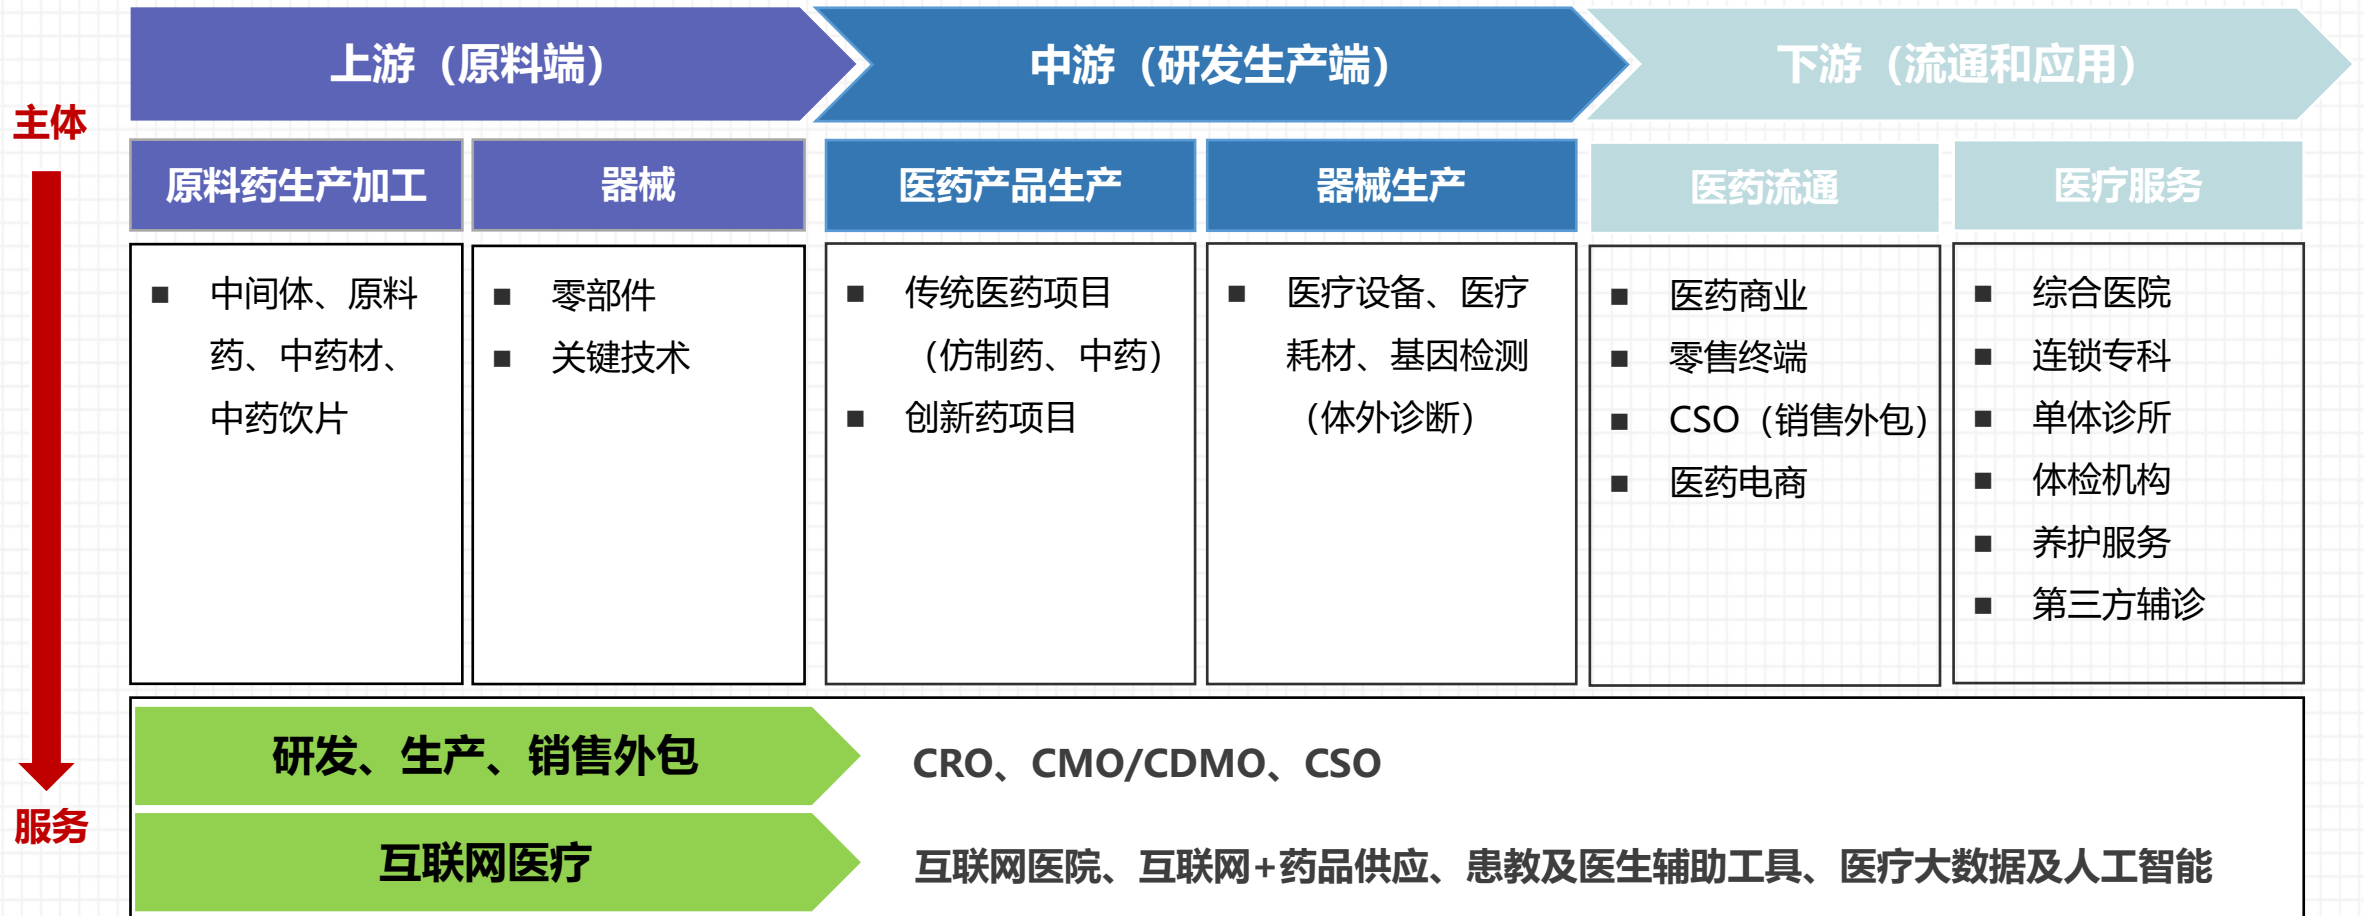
主体

服务

上游（原料端）

中游（研发生产端）

下游（流通和应用）

| 原料药生产加工 | 器械 | 医药产品生产 | 器械生产 | 医药流通 | 医疗服务 |
|---|---|---|---|---|---|
| ■ 中间体、原料药、中药材、中药饮片 | ■ 零部件<br>■ 关键技术 | ■ 传统医药项目（仿制药、中药）<br>■ 创新药项目 | ■ 医疗设备、医疗耗材、基因检测（体外诊断） | ■ 医药商业<br>■ 零售终端<br>■ CSO（销售外包）<br>■ 医药电商 | ■ 综合医院<br>■ 连锁专科<br>■ 单体诊所<br>■ 体检机构<br>■ 养护服务<br>■ 第三方辅诊 |

研发、生产、销售外包

CRO、CMO/CDMO、CSO

互联网医疗

互联网医院、互联网+药品供应、患教及医生辅助工具、医疗大数据及人工智能